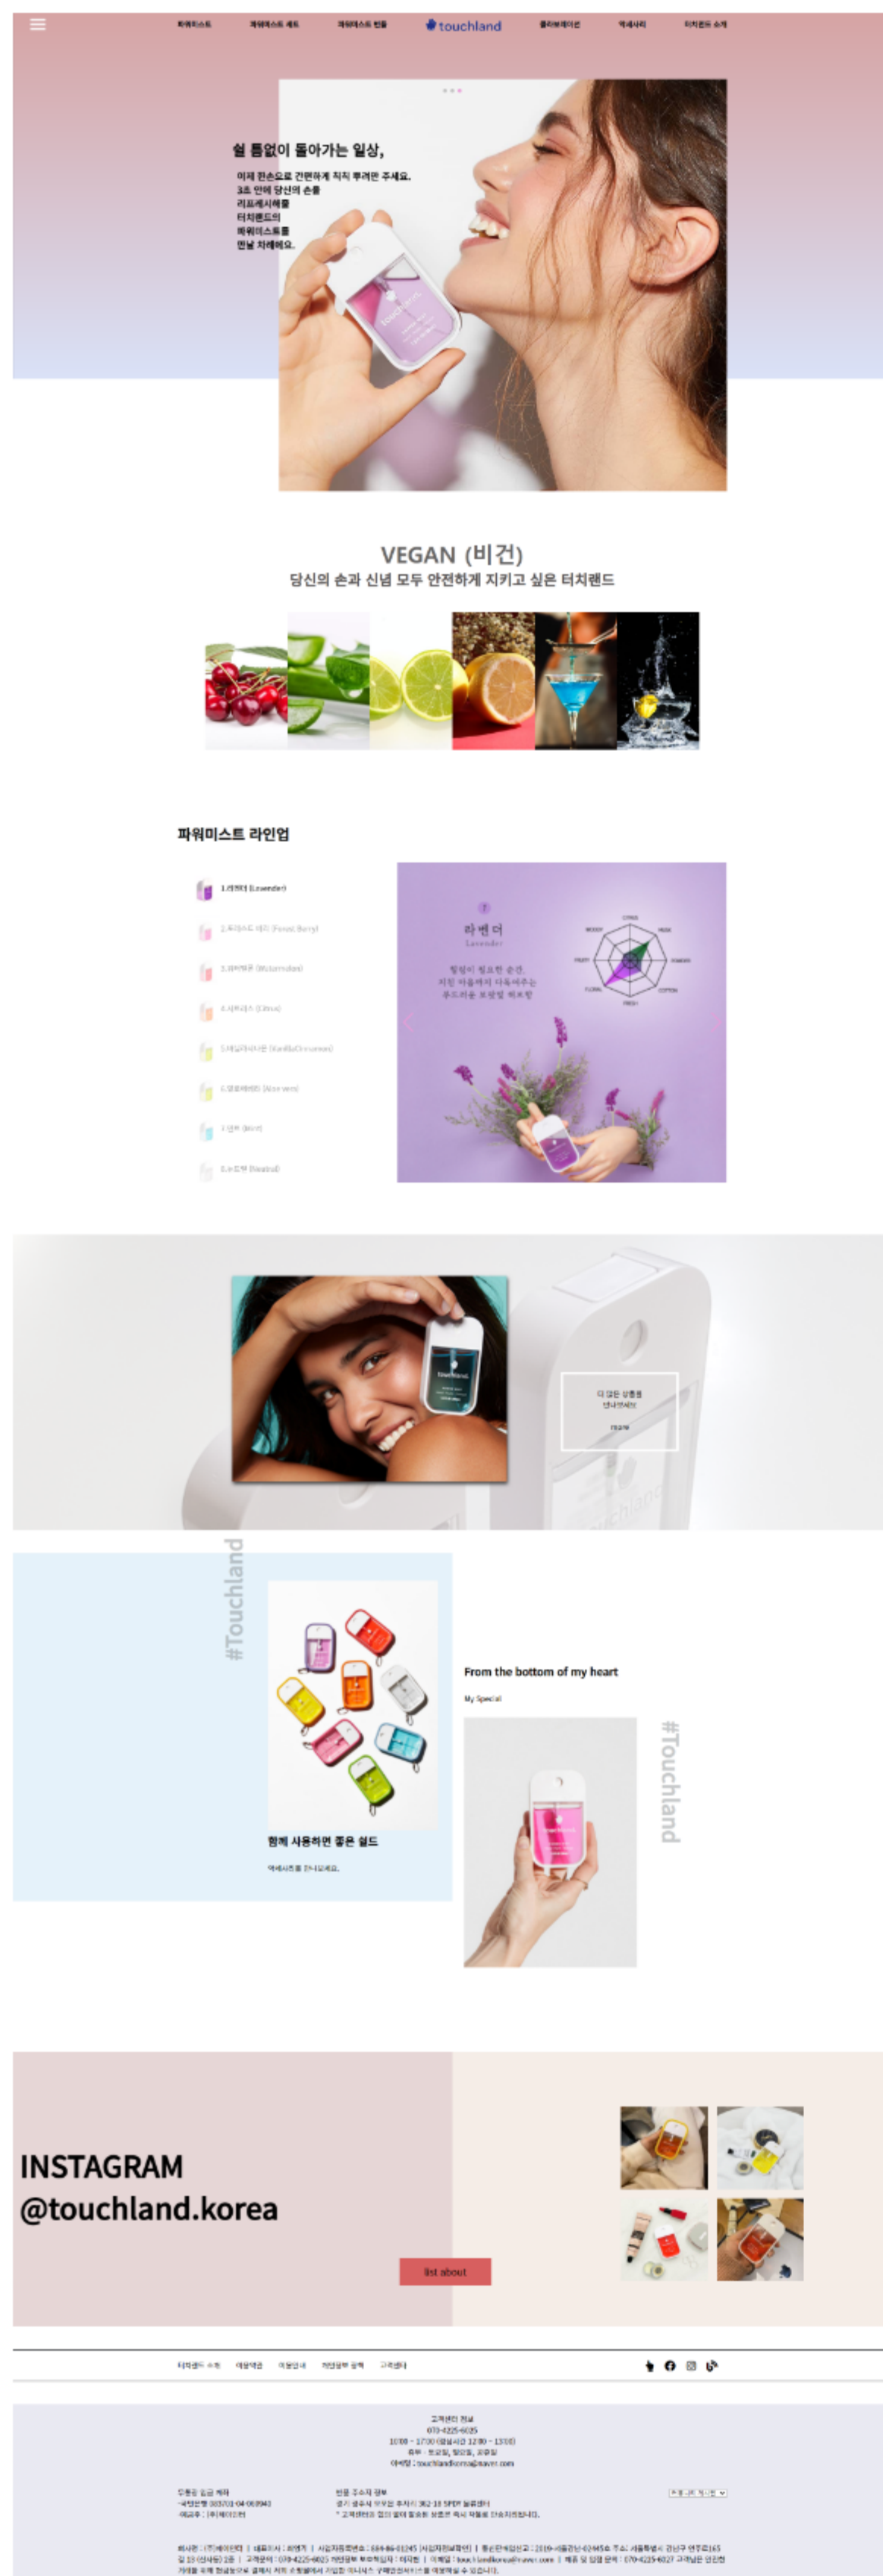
파워미스트 파워미스트 세트 파워미스트 번들 touchland 콜라보레이션 악세사리 터치랜드 소개

쉴 틈없이 돌아가는 일상,

이제 한손으로 간편하게 칙칙 뿌려만 주세요. 3초 만에 당신의 손을 리프레시해줄 터치랜드의 파워미스트를 만날 차례에요.

VEGAN (비건)
당신의 손과 신념 모두 안전하게 지키고 싶은 터치랜드

파워미스트 라인업

1.라벤더 (Lavender)
2.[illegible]
3.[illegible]
4.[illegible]
5.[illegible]
6.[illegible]
7.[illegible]
8.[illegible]

라벤더
Lavender
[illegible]

더 많은 상품을 만나보세요

#Touchland

From the bottom of my heart
My Special

#Touchland

함께 사용하면 좋은 쉴드
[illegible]

INSTAGRAM
@touchland.korea

list about

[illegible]

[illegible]